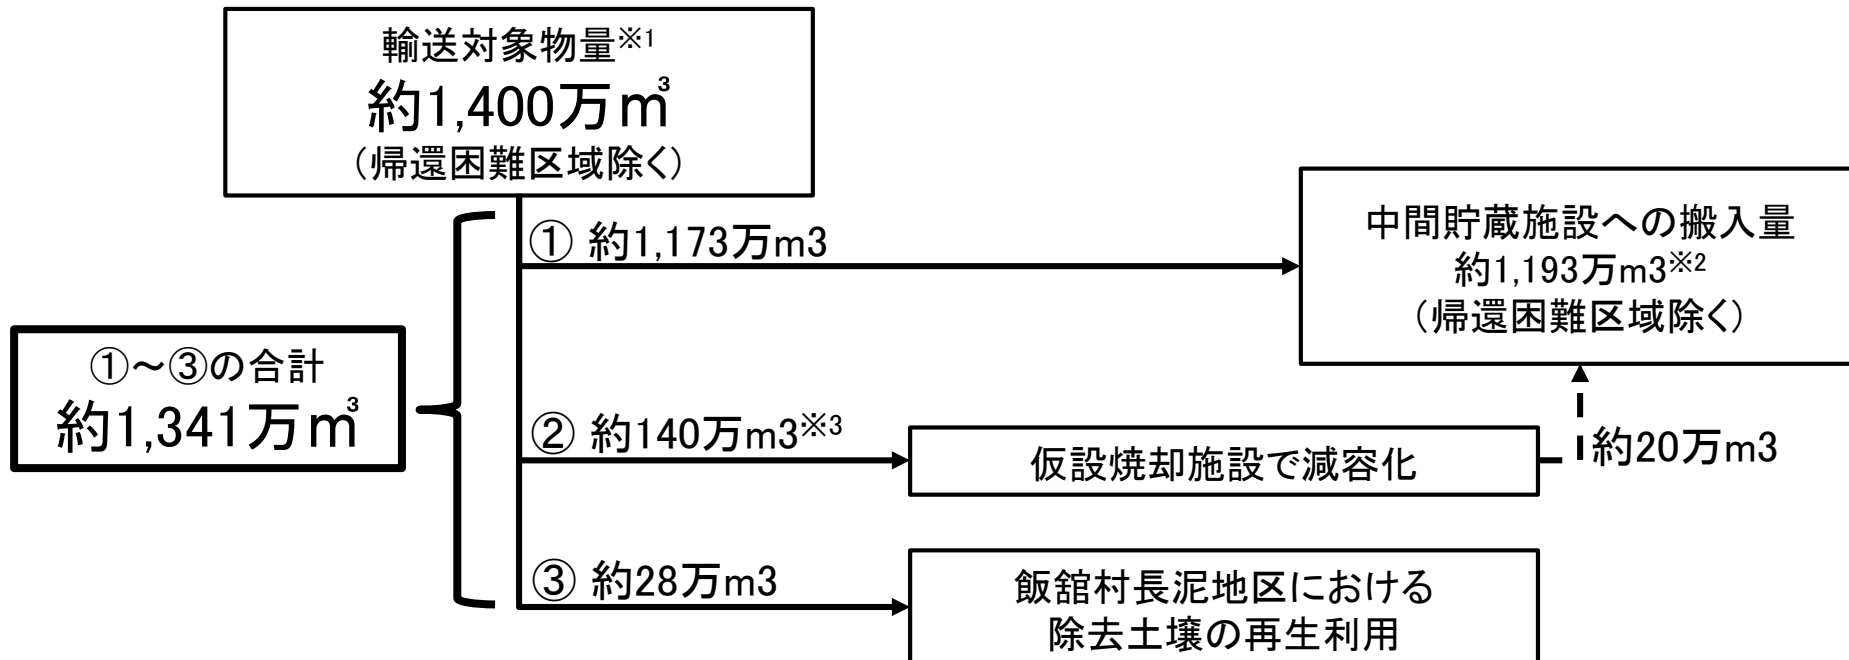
輸送対象物量※1
約1,400万㎥
（帰還困難区域除く）

①～③の合計
約1,341万㎥

① 約1,173万m3

中間貯蔵施設への搬入量
約1,193万m3※2
（帰還困難区域除く）

② 約140万m3※3

仮設焼却施設で減容化

約20万m3

③ 約28万m3

飯舘村長泥地区における
除去土壌の再生利用